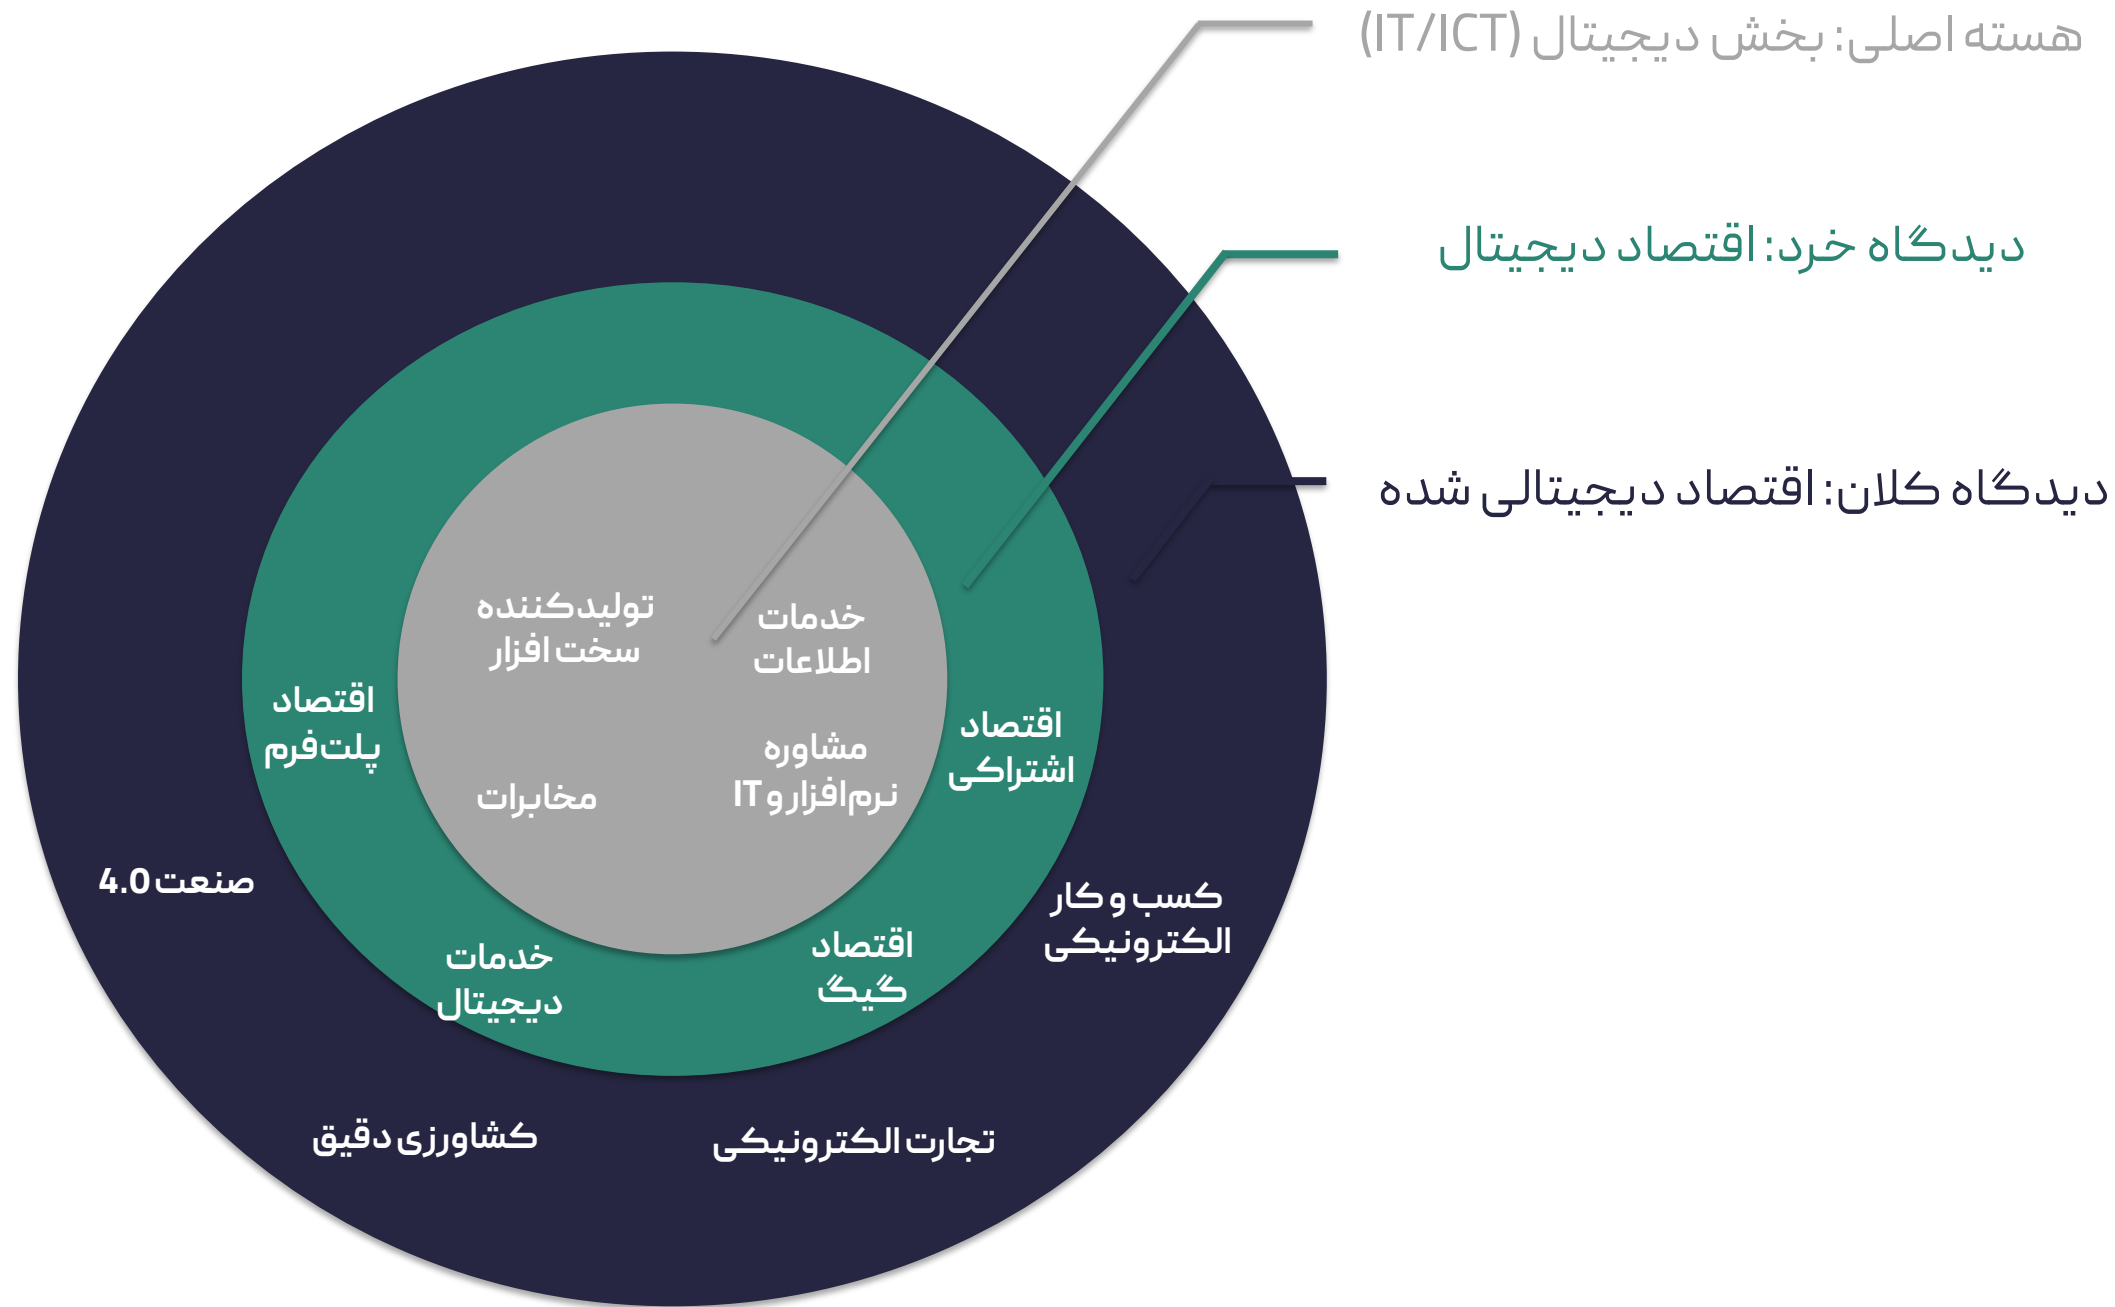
هسته اصلی: بخش دیجیتال (IT/ICT)

دیدگاه خرد: اقتصاد دیجیتال

دیدگاه کلان: اقتصاد دیجیتالی شده

تولیدکننده سخت افزار

خدمات اطلاعات

مشاوره نرم‌افزار و IT

مخابرات

اقتصاد پلت‌فرم

اقتصاد اشتراکی

خدمات دیجیتال

اقتصاد گیگ

صنعت 4.0

کسب و کار الکترونیکی

کشاورزی دقیق

تجارت الکترونیکی